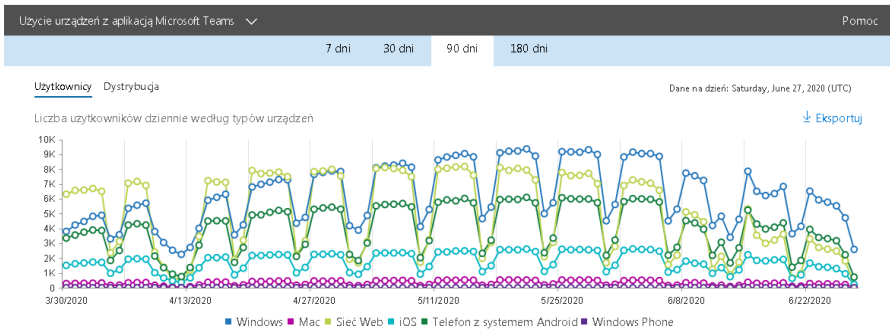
Użycie urządzeń z aplikacją Microsoft Teams

Pomoc

7 dni
30 dni
90 dni
180 dni

Użytkownicy
Dystrybucja

Dane na dzień: Saturday, June 27, 2020 (UTC)

Liczba użytkowników dziennie według typów urządzeń

Eksportuj

10K
9K
8K
7K
6K
5K
4K
3K
2K
1K
0

3/30/2020
4/13/2020
4/27/2020
5/11/2020
5/25/2020
6/8/2020
6/22/2020

Windows
Mac
Sieć Web
iOS
Telefon z systemem Android
Windows Phone